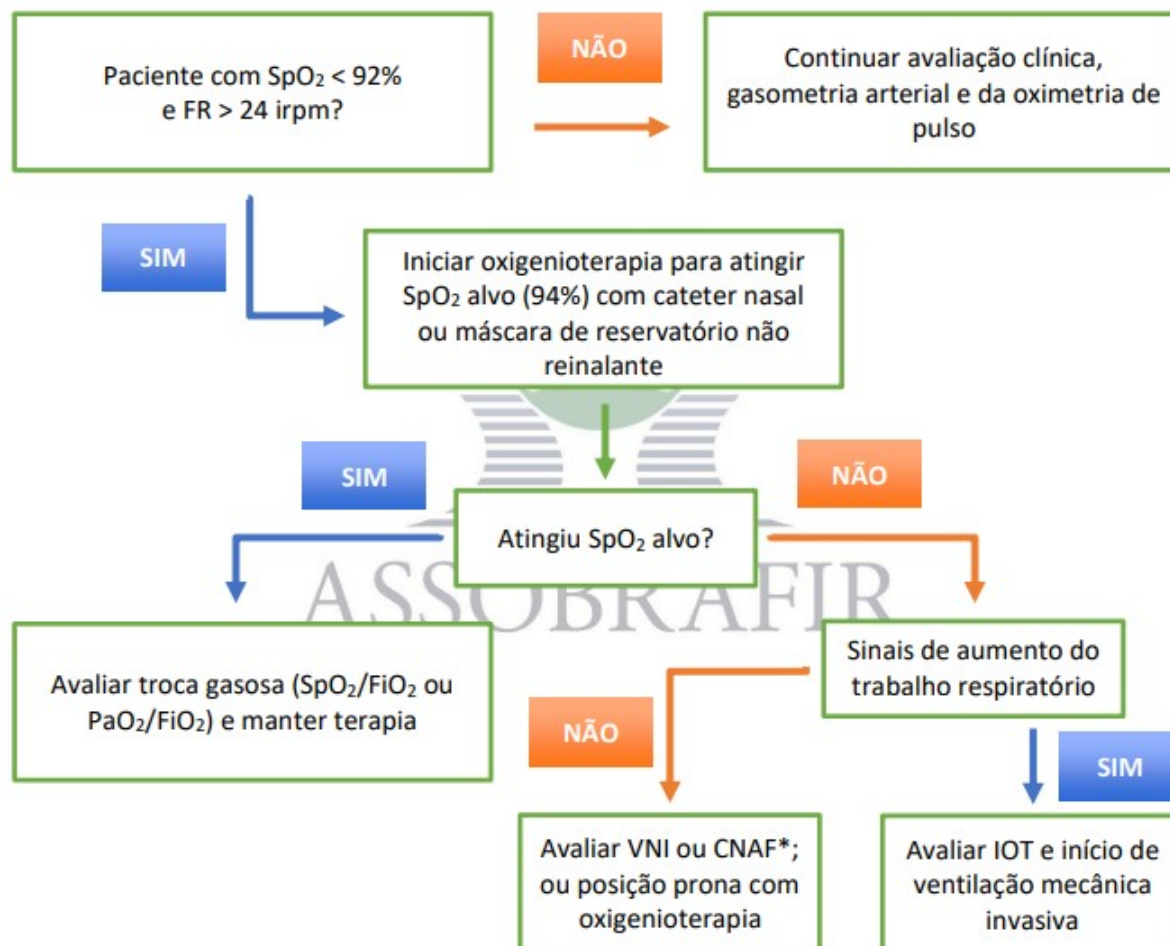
Paciente com $SpO_2$ < 92% e FR > 24 irpm?

NÃO

Continuar avaliação clínica, gasometria arterial e da oximetria de pulso

SIM

Iniciar oxigenioterapia para atingir $SpO_2$ alvo (94%) com cateter nasal ou máscara de reservatório não reinalante

SIM

NÃO

Atingiu $SpO_2$ alvo?

ASSOBRAFIR

Avaliar troca gasosa ($SpO_2$/$FiO_2$ ou $PaO_2$/$FiO_2$) e manter terapia

Sinais de aumento do trabalho respiratório

NÃO

SIM

Avaliar VNI ou CNAF*; ou posição prona com oxigenioterapia

Avaliar IOT e início de ventilação mecânica invasiva